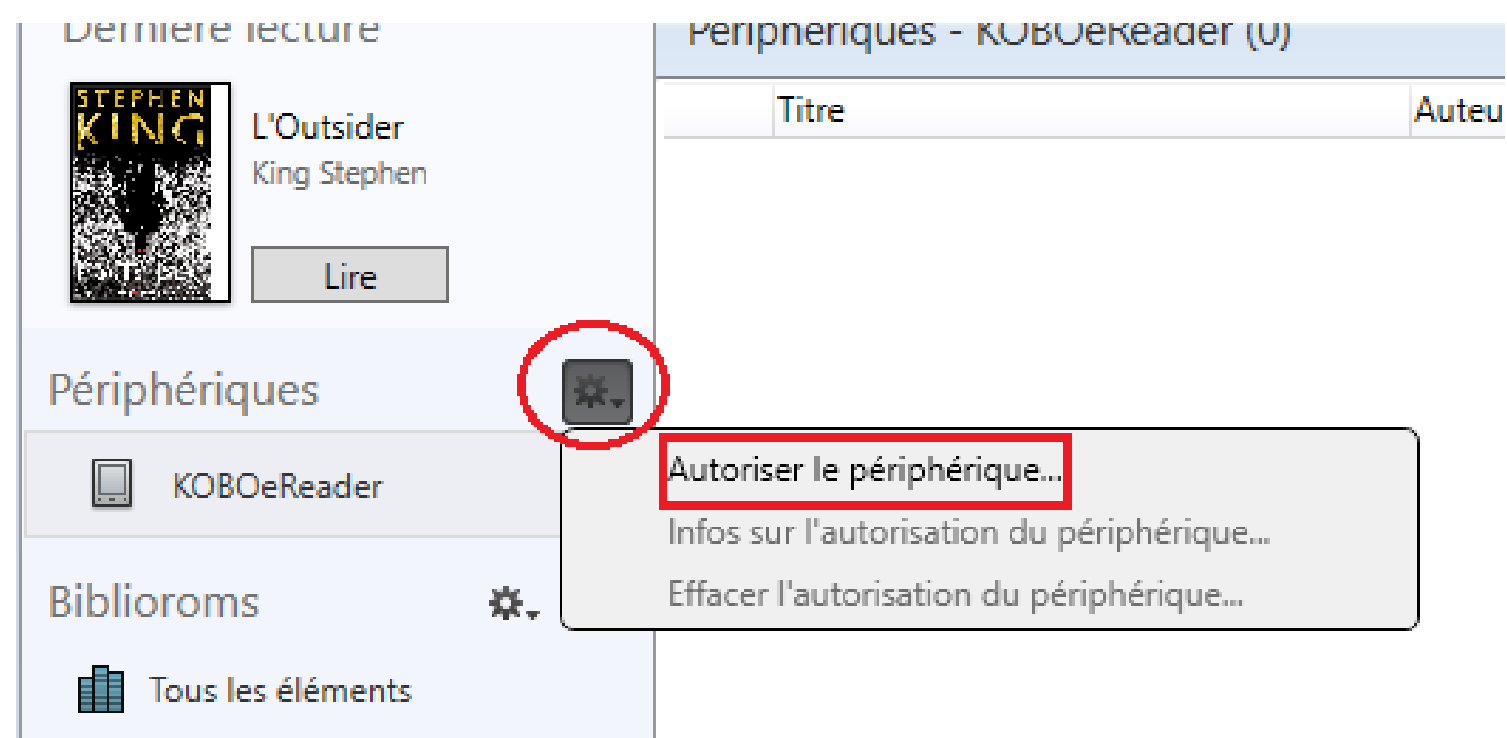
Dernière lecture

STEPHEN KING

L'Outsider
King Stephen

Lire

Périphériques - KOBOeReader (0)

Titre
Auteu

Périphériques

KOBOeReader

Autoriser le périphérique...
Infos sur l'autorisation du périphérique...
Effacer l'autorisation du périphérique...

Bibliorоms

Tous les éléments